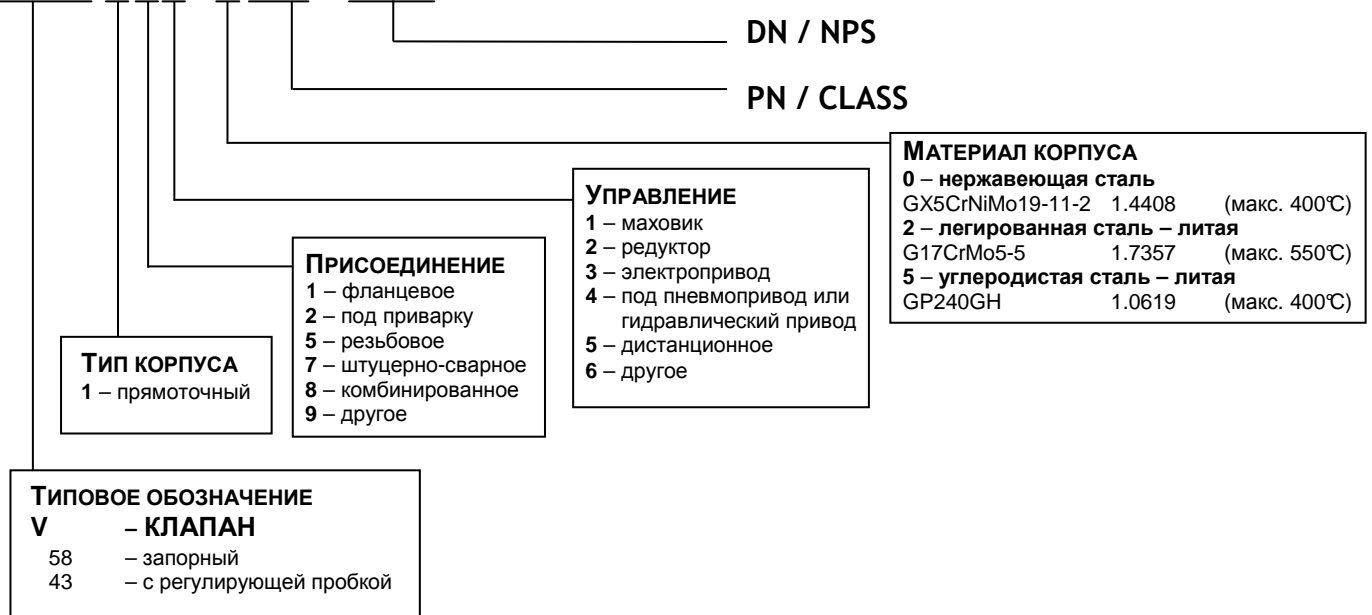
DN / NPS

PN / CLASS

МАТЕРИАЛ КОРПУСА
**0** – **нержавеющая сталь**
GX5CrNiMo19-11-2 1.4408 (макс. 400℃)
**2** – **легированная сталь – литая**
G17CrMo5-5 1.7357 (макс. 550℃)
**5** – **углеродистая сталь – литая**
GP240GH 1.0619 (макс. 400℃)

УПРАВЛЕНИЕ
**1** – маховик
**2** – редуктор
**3** – электропривод
**4** – под пневмопривод или гидравлический привод
**5** – дистанционное
**6** – другое

ПРИСОЕДИНЕНИЕ
**1** – фланцевое
**2** – под приварку
**5** – резьбовое
**7** – штуцерно-сварное
**8** – комбинированное
**9** – другое

ТИП КОРПУСА
**1** – прямоточный

ТИПОВОЕ ОБОЗНАЧЕНИЕ
**V – КЛАПАН**
58 – запорный
43 – с регулирующей пробкой